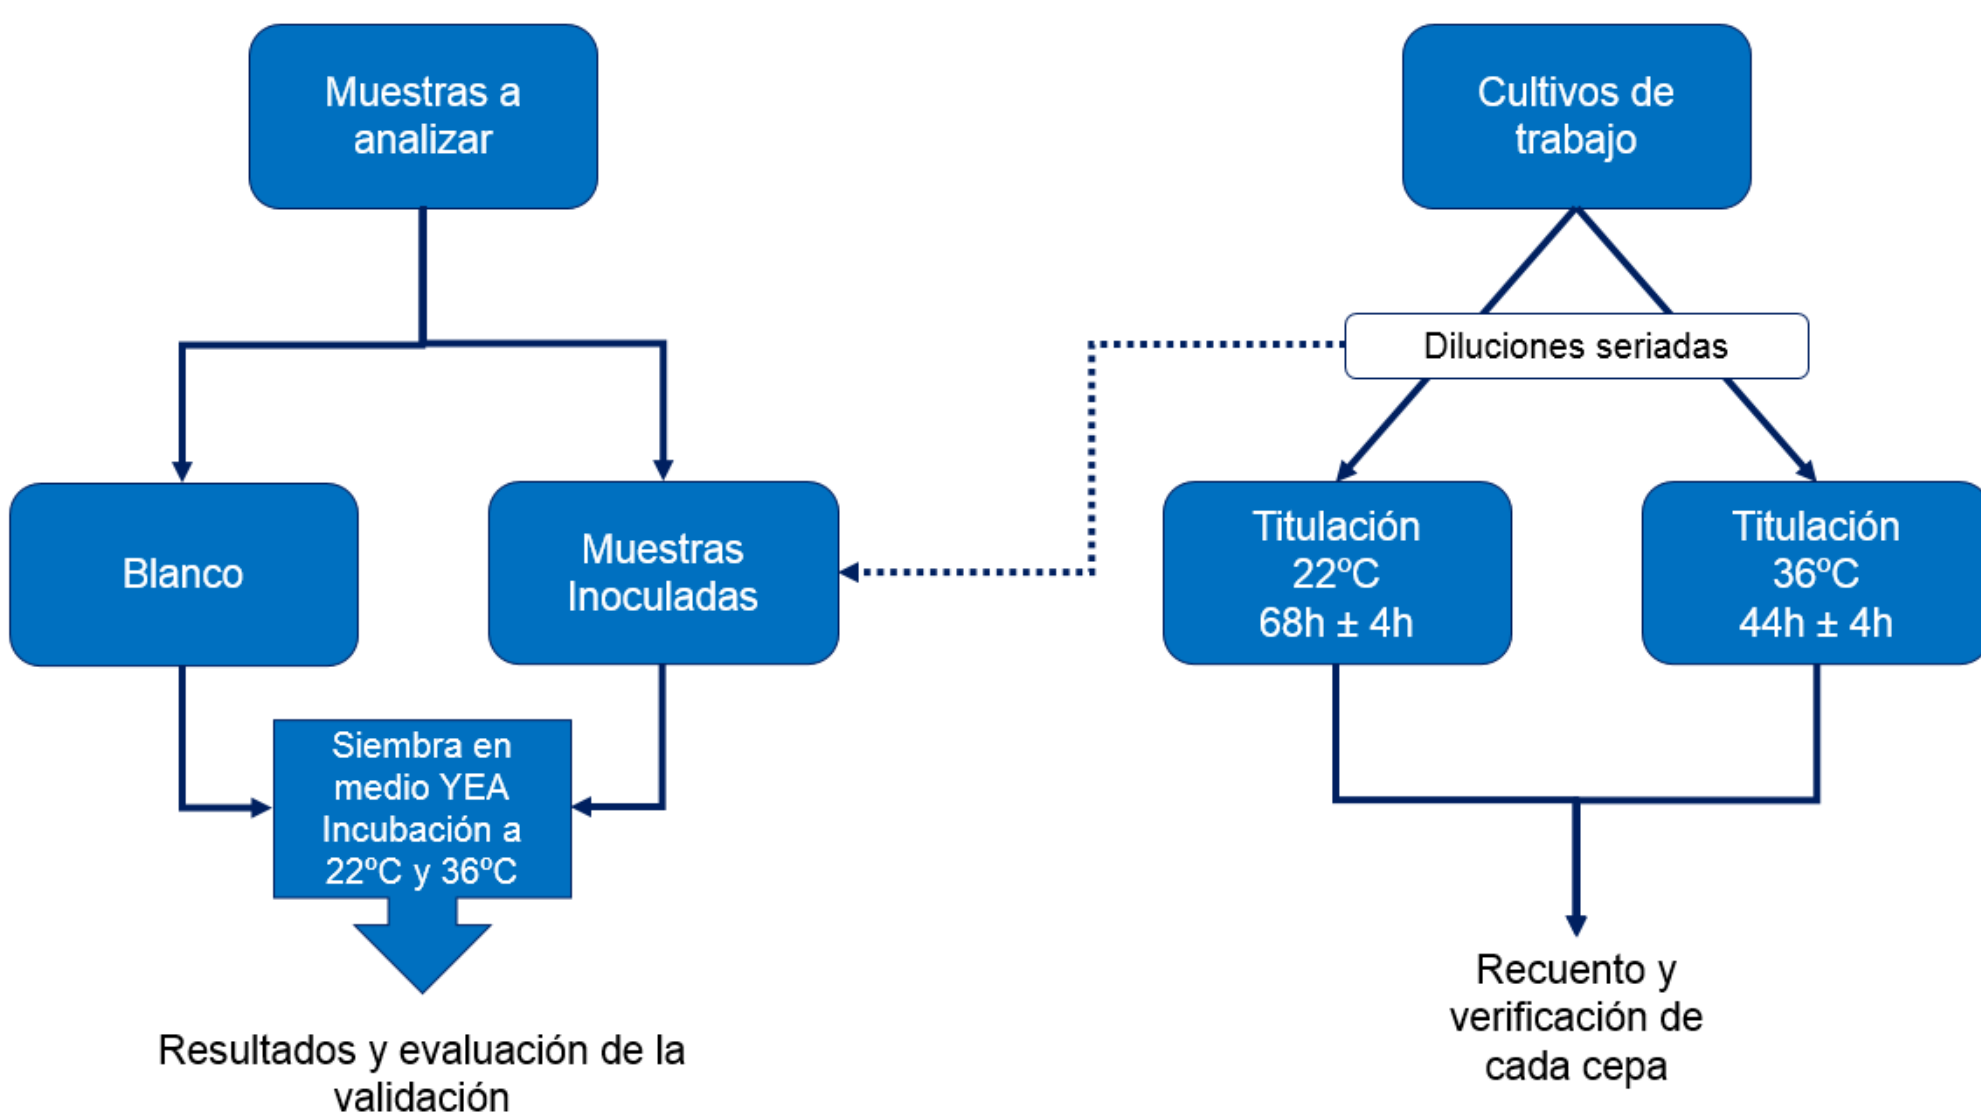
Muestras a analizar

Cultivos de trabajo

Diluciones seriadas

Blanco

Muestras Inoculadas

Titulación 22ºC 68h ± 4h

Titulación 36ºC 44h ± 4h

Siembra en medio YEA Incubación a 22ºC y 36ºC

Resultados y evaluación de la validación

Recuento y verificación de cada cepa